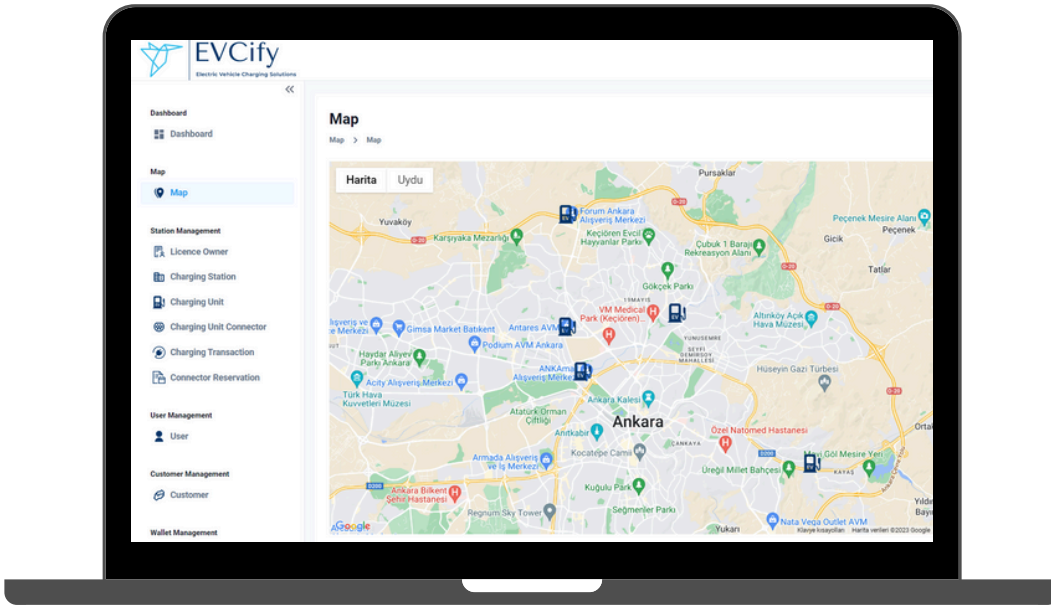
EVCify
Electric Vehicle Charging Solutions

«

Dashboard
Dashboard

Map
Map

Station Management
Licence Owner
Charging Station
Charging Unit
Charging Unit Connector
Charging Transaction
Connector Reservation

User Management
User

Customer Management
Customer

Wallet Management

Map
Map > Map

Harita
Uydu

Pursaklar
Yuvaköy
Forum Ankara Alışveriş Merkezi
Keçiören Evcil Hayvanlar Parkı
Karşıyaka Mezarlığı
Peçenek Mesire Alanı
Peçenek
Gicik
Çubuk 1 Barajı Rekreasyon Alanı
Tatlar
Gökçek Parkı
Altınköy Açık Hava Müzesi
Alışveriş ve Merkezi
Gimsa Market Batıkent
Antares AVM
VM Medical Park (Keçiören)
YUNUSEMRE
SEYFİ DEMİRSOY MAHALLESİ
Podium AVM Ankara
Haydar Aliyev Parkı Ankara
ANKAmall Alışveriş Merkezi
Hüseyin Gazi Türbesi
Acity Alışveriş Merkezi
Türk Hava Kuvvetleri Müzesi
Atatürk Orman Çiftliği
Ankara Kalesi
Ankara
Anıtkabir
ÇANKAYA
Özel Natomed Hastanesi
Orta
Armada Alışveriş ve İş Merkezi
Kocatepe Camii
Üreğil Millet Bahçesi
Gölü Mesire Yeri
KAYAŞ
Ankara Bilkent Şehir Hastanesi
Kuğulu Park
Regnum Sky Tower
Seğmenler Parkı
Yıldı
Yukarı
Nata Vega Outlet AVM
Google
Klavye kısayolları
Harita verileri ©2023 Google